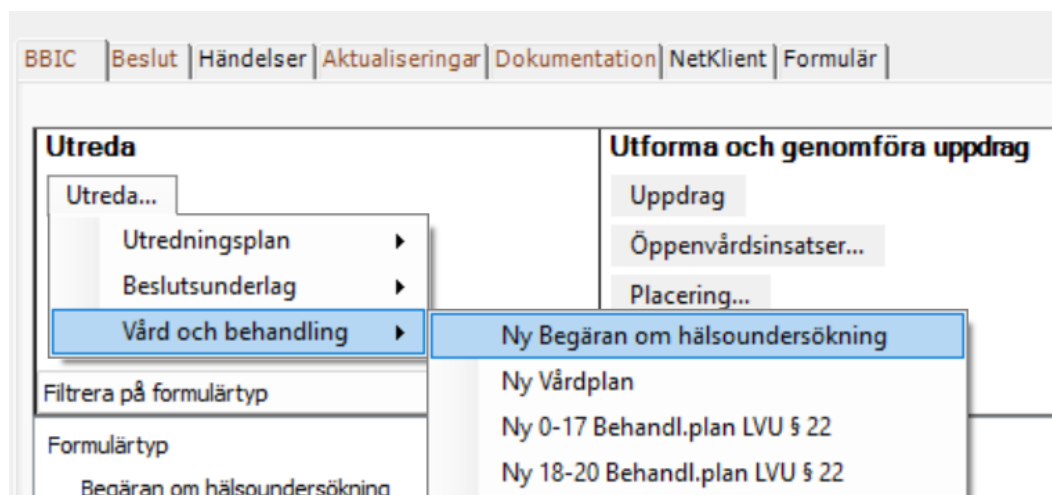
BBIC | Beslut | Händelser | Aktualiseringar | Dokumentation | NetKlient | Formulär

Utreda

Utreda...

Utredningsplan

Beslutsunderlag

Vård och behandling

Utforma och genomföra uppdrag

Uppdrag

Öppenvårdsinsatser...

Placering...

Ny Begäran om hälsoundersökning

Ny Vårdplan

Ny 0-17 Behandl.plan LVU § 22

Ny 18-20 Behandl.plan LVU § 22

Filtrera på formulärtyp

Formulärtyp

Begäran om hälsoundersökning